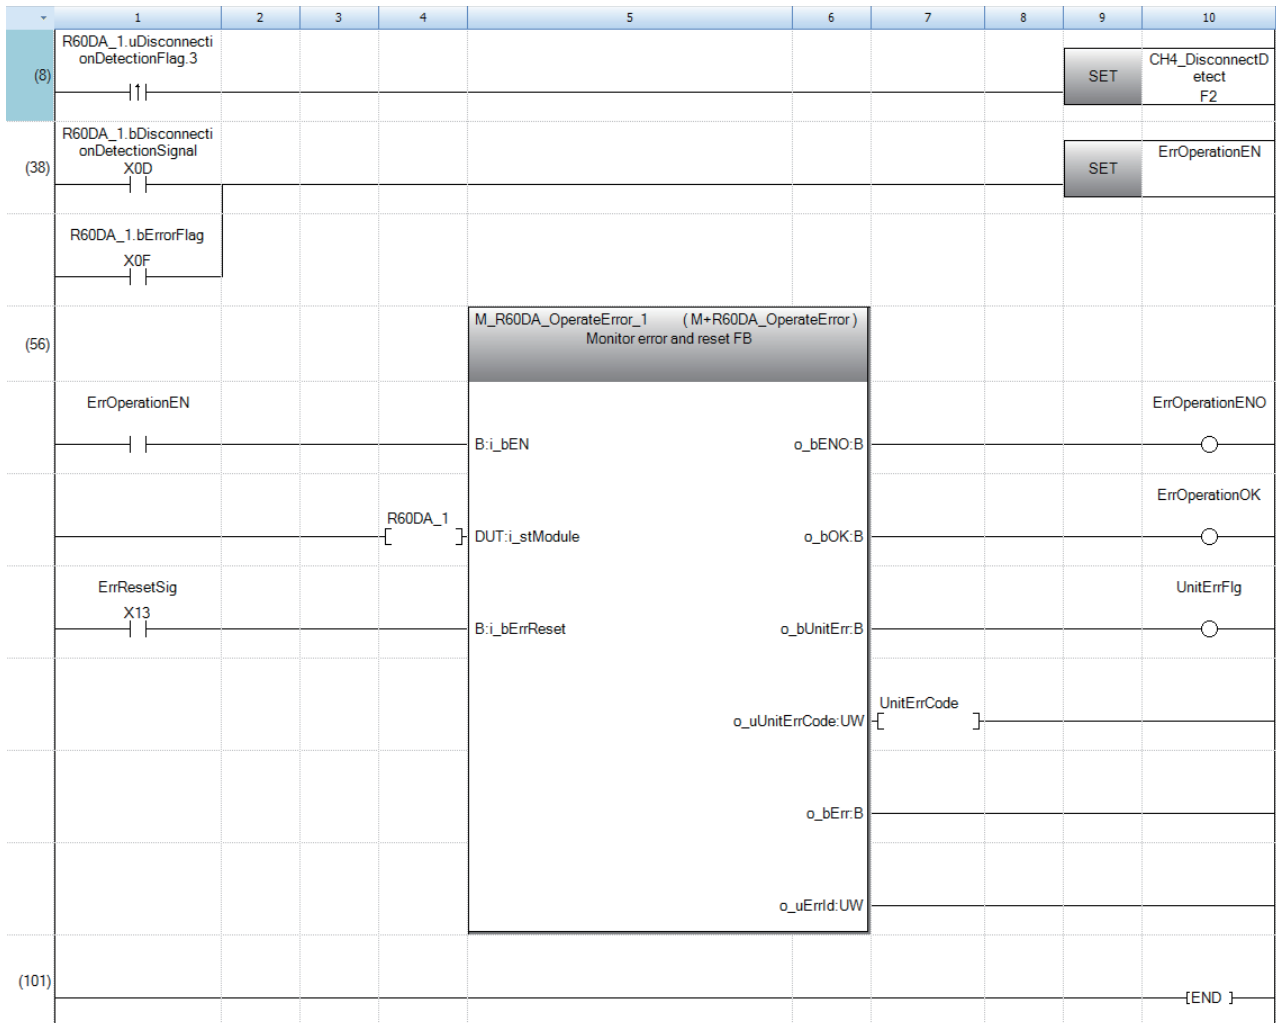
1 2 3 4 5 6 7 8 9 10

(8)
R60DA_1.uDisconnectionDetectionFlag.3
SET
CH4_DisconnectDetect
F2

(38)
R60DA_1.bDisconnectionDetectionSignal
X0D
SET
ErrOperationEN

R60DA_1.bErrorFlag
X0F

(56)
M_R60DA_OperateError_1 (M+R60DA_OperateError)
Monitor error and reset FB

ErrOperationEN
B:i_bEN
o_bENO:B
ErrOperationENO

R60DA_1
DUT:i_stModule
o_bOK:B
ErrOperationOK

ErrResetSig
X13
B:i_bErrReset
o_bUnitErr:B
UnitErrFlg

o_uUnitErrCode:UW
UnitErrCode

o_bErr:B

o_uErrId:UW

(101)
END